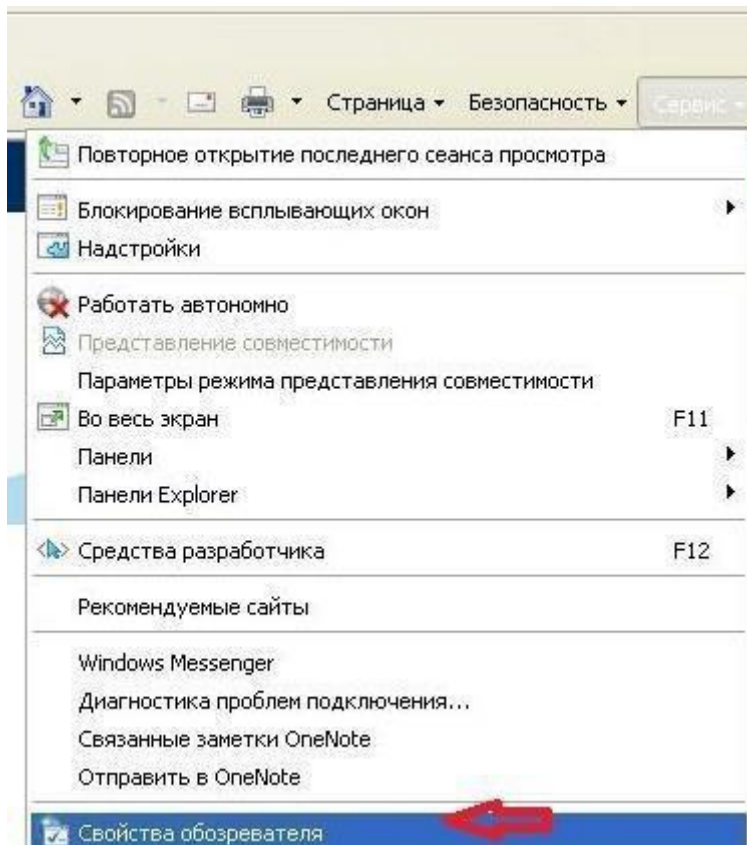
Страница ▾ Безопасность ▾ Сервис ▾

Повторное открытие последнего сеанса просмотра

Блокирование всплывающих окон
Надстройки

Работать автономно
Представление совместимости
Параметры режима представления совместимости
Во весь экран F11
Панели
Панели Explorer

Средства разработчика F12

Рекомендуемые сайты

Windows Messenger
Диагностика проблем подключения...
Связанные заметки OneNote
Отправить в OneNote

Свойства обозревателя